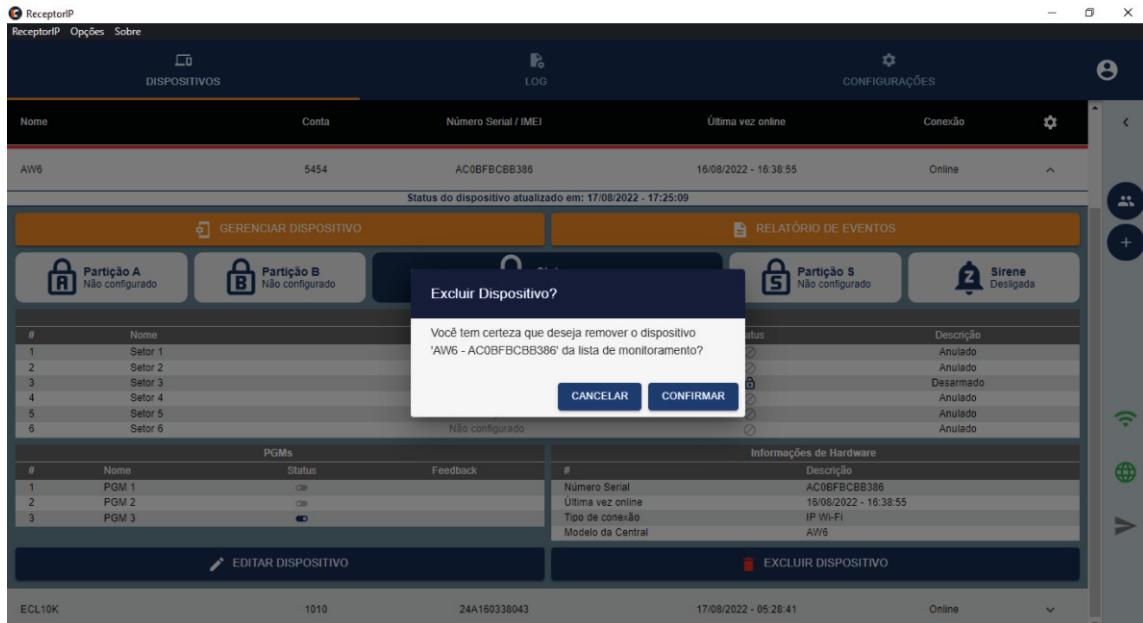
ReceptorIP
ReceptorIP Opções Sobre

DISPOSITIVOS
LOG
CONFIGURAÇÕES

| Nome | Conta | Número Serial / IMEI | Última vez online | Conexão |
|---|---|---|---|---|
| AW6 | 5454 | AC0BFBCBB386 | 16/08/2022 - 16:38:55 | Online |

Status do dispositivo atualizado em: 17/08/2022 - 17:25:09

GERENCIAR DISPOSITIVO
RELATÓRIO DE EVENTOS

Partição A
Não configurado
Partição B
Não configurado
Partição S
Não configurado
Sirene
Desligada

Excluir Dispositivo?

Você tem certeza que deseja remover o dispositivo 'AW6 - AC0BFBCBB386' da lista de monitoramento?

CANCELAR
CONFIRMAR

| # | Nome | | Status | Descrição |
|---|---|---|---|---|
| 1 | Setor 1 | | | Anulado |
| 2 | Setor 2 | | | Anulado |
| 3 | Setor 3 | | | Desarmado |
| 4 | Setor 4 | | | Anulado |
| 5 | Setor 5 | | | Anulado |
| 6 | Setor 6 | Não configurado | | Anulado |

PGMs

| # | Nome | Status | Feedback |
|---|---|---|---|
| 1 | PGM 1 | | |
| 2 | PGM 2 | | |
| 3 | PGM 3 | | |

Informações de Hardware

| # | Descrição |
|---|---|
| Número Serial | AC0BFBCBB386 |
| Última vez online | 16/08/2022 - 16:38:55 |
| Tipo de conexão | IP Wi-Fi |
| Modelo da Central | AW6 |

EDITAR DISPOSITIVO
EXCLUIR DISPOSITIVO

| ECL10K | 1010 | 24A160338043 | 17/08/2022 - 05:28:41 | Online |
|---|---|---|---|---|